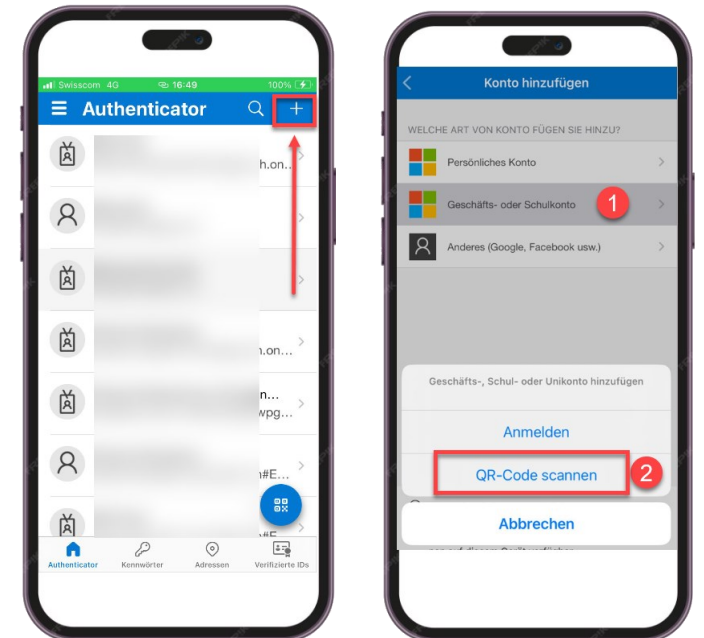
Swisscom 4G 16:49 100%

Authenticator

h.on...

n.on...

wpg...

n#E...

Authenticator Kennwörter Adressen Verifizierte IDs

Konto hinzufügen

WELCHE ART VON KONTO FÜGEN SIE HINZU?

Persönliches Konto

Geschäfts- oder Schulkonto

1

Anderes (Google, Facebook usw.)

Geschäfts-, Schul- oder Unikonto hinzufügen

Anmelden

QR-Code scannen

2

Abbrechen